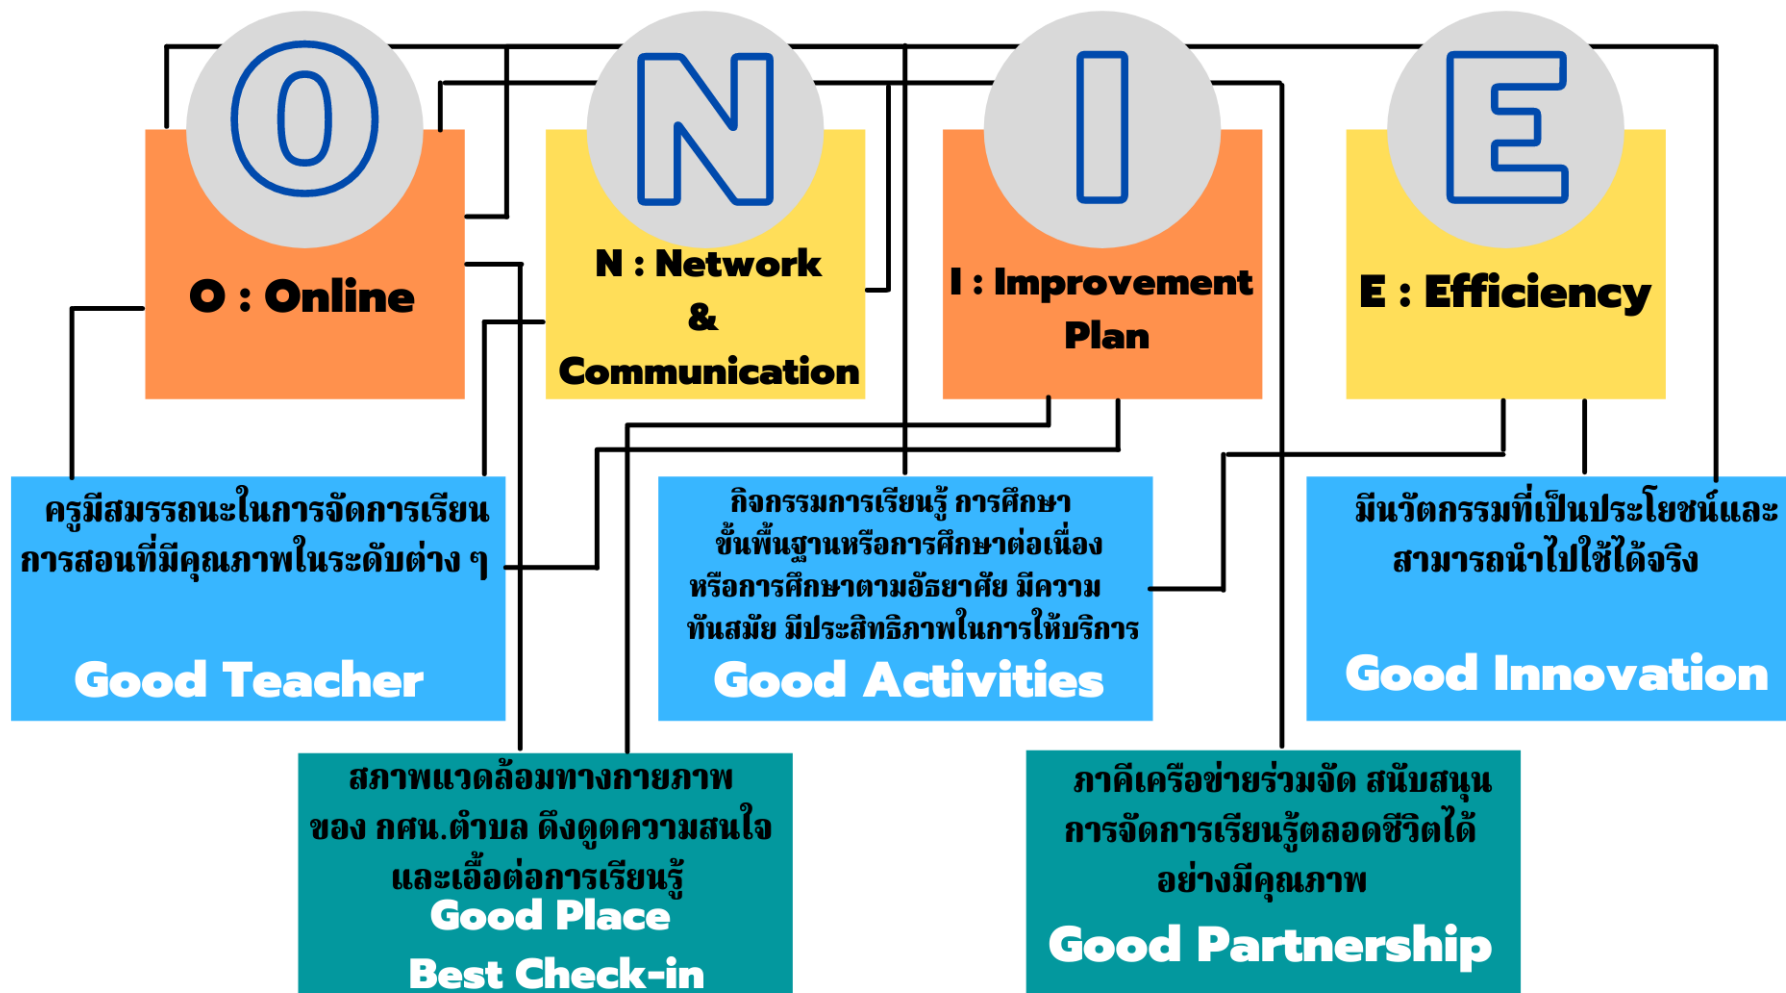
O

N

I

E

O : Online

N : Network & Communication

I : Improvement Plan

E : Efficiency

ครูมีสมรรถนะในการจัดการเรียนการสอนที่มีคุณภาพในระดับต่าง ๆ

Good Teacher

กิจกรรมการเรียนรู้ การศึกษาขั้นพื้นฐานหรือการศึกษาต่อเนื่อง หรือการศึกษาตามอัธยาศัย มีความทันสมัย มีประสิทธิภาพในการให้บริการ

Good Activities

มีนวัตกรรมที่เป็นประโยชน์และสามารถนำไปใช้ได้จริง

Good Innovation

สภาพแวดล้อมทางกายภาพของ กศน.ตำบล ดึงดูดความสนใจและเอื้อต่อการเรียนรู้

Good Place

Best Check-in

ภาคีเครือข่ายร่วมจัด สนับสนุนการจัดการเรียนรู้ตลอดชีวิตได้อย่างมีคุณภาพ

Good Partnership